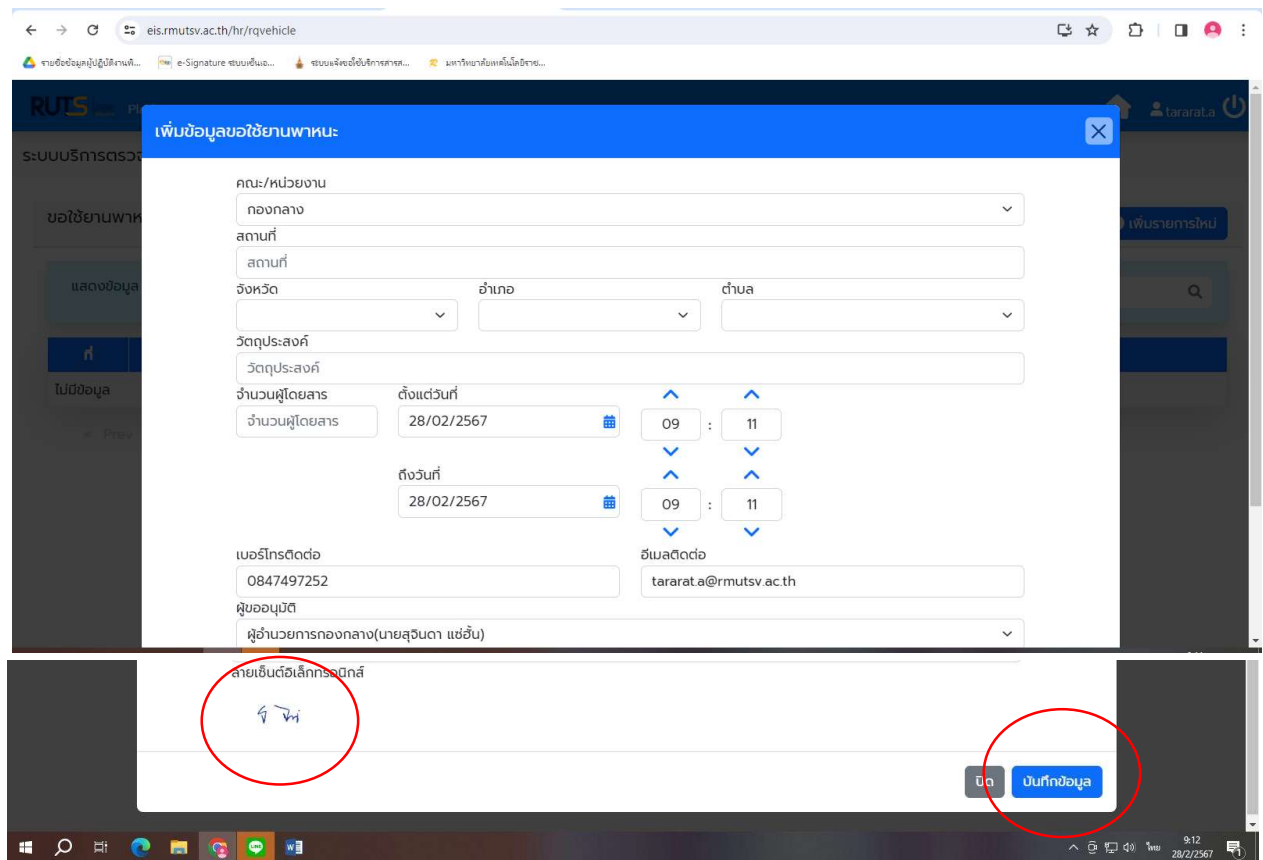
eis.rmutsv.ac.th/hr/rqvehicle

รายชื่อข้อมูลผู้ปฏิบัติงานที่... e-Signature ระบบเซ็นเอ... ระบบแจ้งขอใช้บริการสารส... มหาวิทยาลัยเทคโนโลยีราช...

RUTS

tararat.a

ระบบบริการตรวจ

ขอใช้ยานพาห

เพิ่มรายการใหม่

แสดงข้อมูล

ที่

ไม่มีข้อมูล

Prev

เพิ่มข้อมูลขอใช้ยานพาหนะ

คณะ/หน่วยงาน

กองกลาง

สถานที่

สถานที่

จังหวัด

อำเภอ

ตำบล

วัตถุประสงค์

วัตถุประสงค์

จำนวนผู้โดยสาร

จำนวนผู้โดยสาร

ตั้งแต่วันที่

28/02/2567

09 : 11

ถึงวันที่

28/02/2567

09 : 11

เบอร์โทรติดต่อ

0847497252

อีเมลติดต่อ

tararat.a@rmutsv.ac.th

ผู้ขออนุมัติ

ผู้อำนวยการกองกลาง(นายสุจินดา แซ่ฮั้น)

ลายเซ็นต์อิเล็กทรอนิกส์

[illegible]

ปิด

บันทึกข้อมูล

ไทย 9:12 28/2/2567